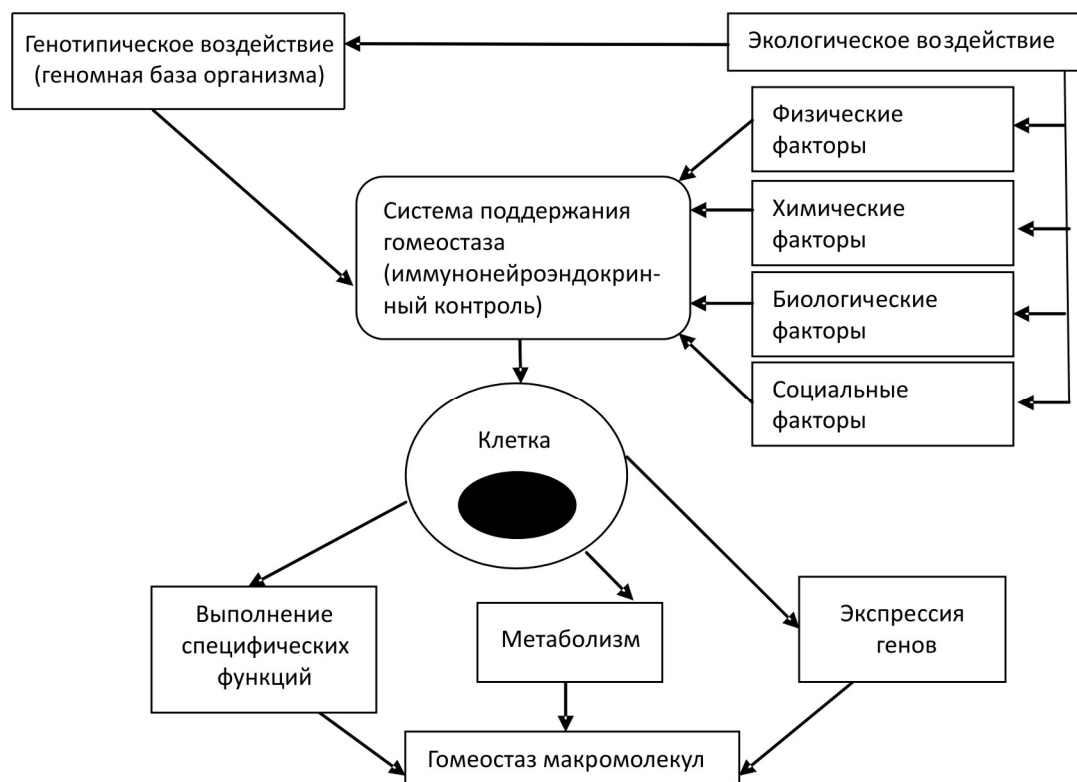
Генотипическое воздействие (геномная база организма)

Экологическое воздействие

Физические факторы

Химические факторы

Биологические факторы

Социальные факторы

Система поддержания гомеостаза (иммунонейроэндокринный контроль)

Клетка

Выполнение специфических функций

Метаболизм

Экспрессия генов

Гомеостаз макромолекул